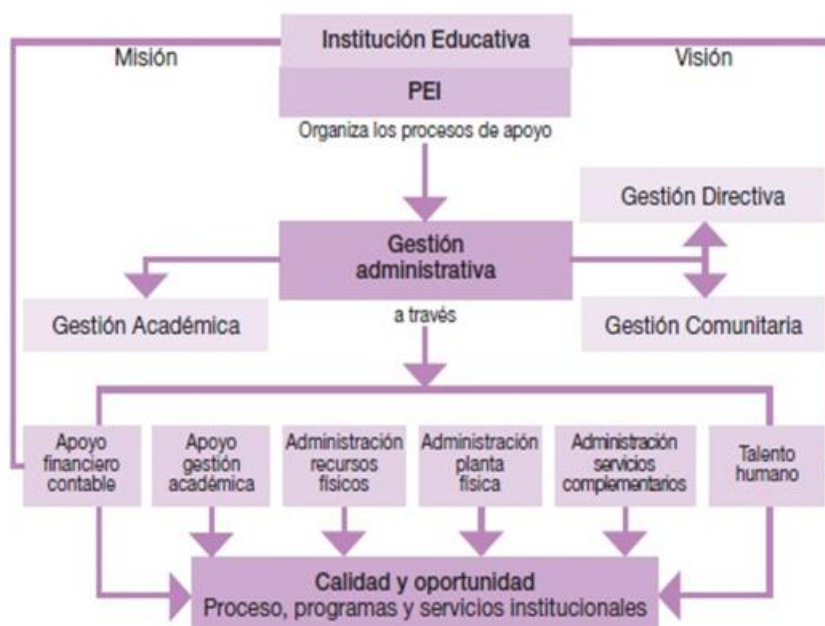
Institución Educativa

Misión

Visión

PEI

Organiza los procesos de apoyo

Gestión Directiva

Gestión administrativa

Gestión Académica

a través

Gestión Comunitaria

Apoyo financiero contable

Apoyo gestión académica

Administración recursos físicos

Administración planta física

Administración servicios complementarios

Talento humano

Calidad y oportunidad
Proceso, programas y servicios institucionales